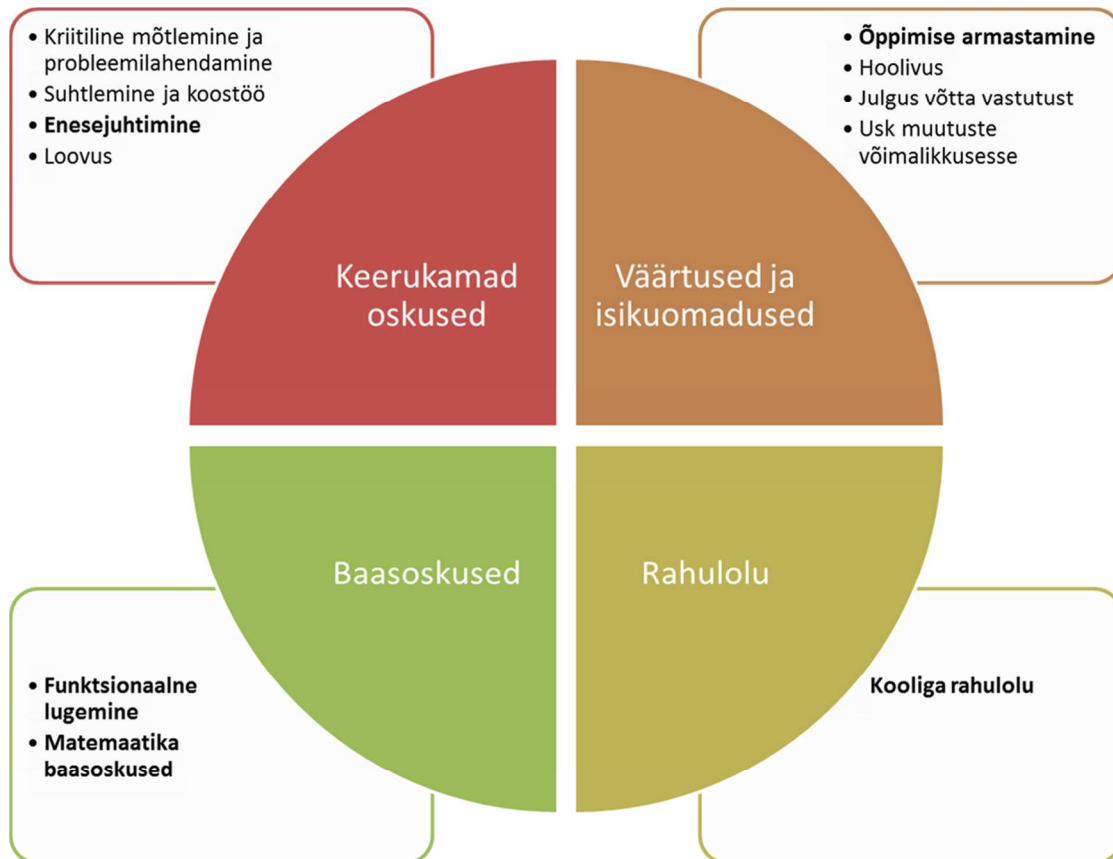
• Kriitiline mõtlemine ja probleemilahendamine
• Suhtlemine ja koostöö
• **Enesejuhtimine**
• Loovus

• **Õppimise armastamine**
• Hoolivus
• Julgus võtta vastutust
• Usk muutuste võimalikkusesse

Keerukamad oskused

Väärtused ja isikuomadused

Baasoskused

Rahulolu

• **Funktsionaalne lugemine**
• **Matemaatika baasoskused**

**Kooliga rahulolu**